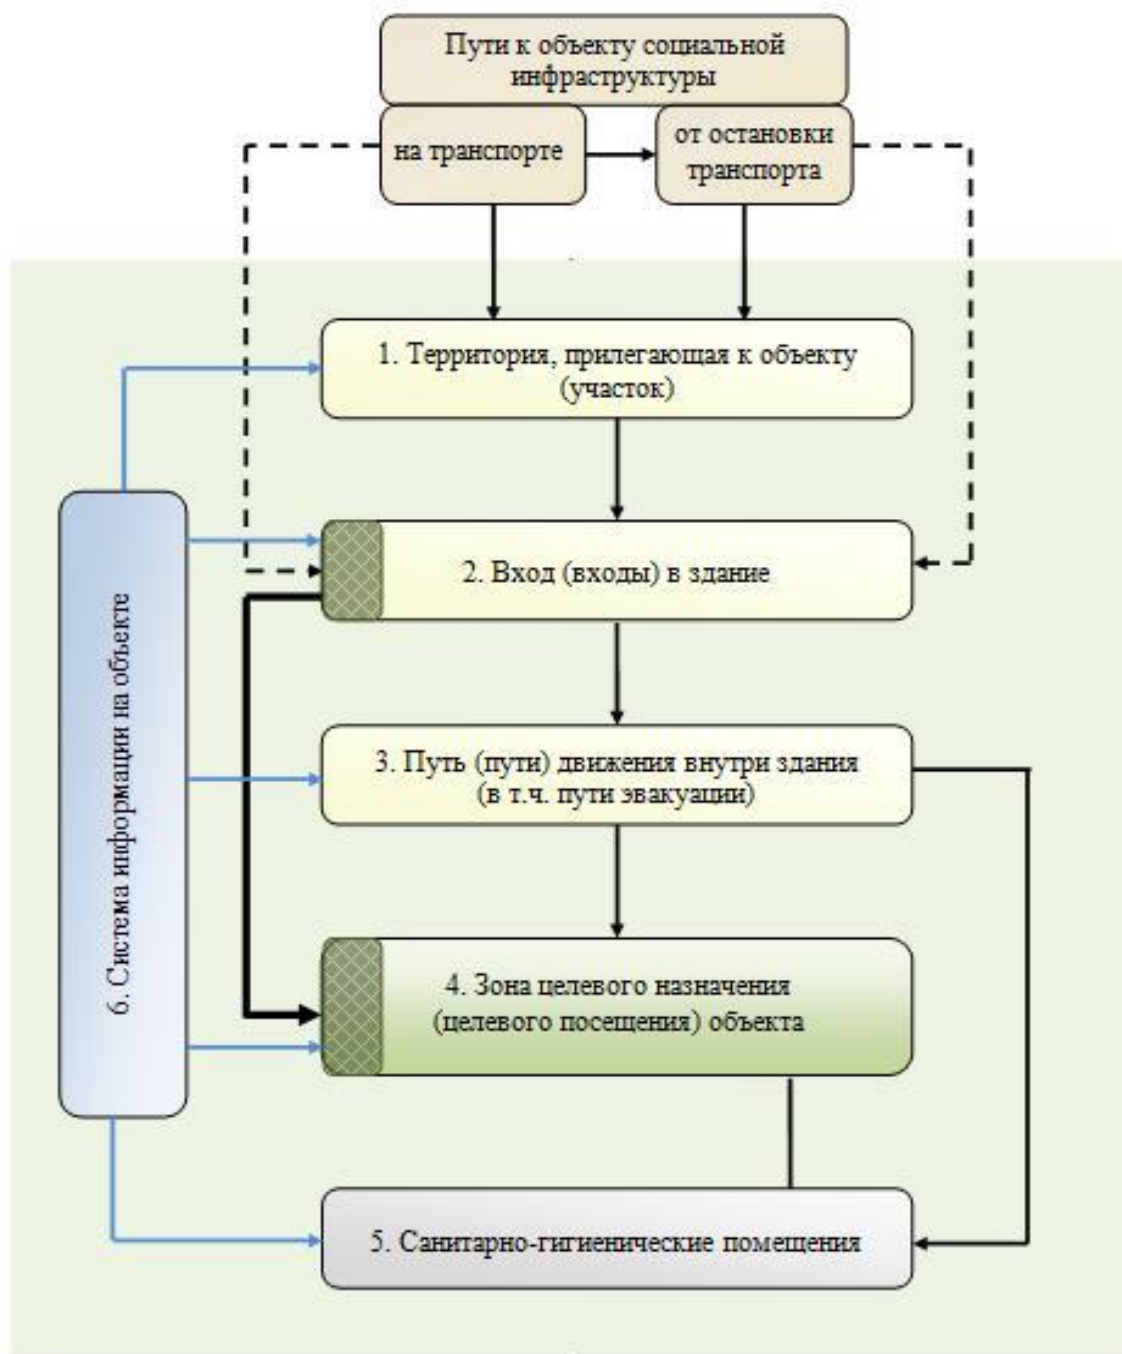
Пути к объекту социальной инфраструктуры

на транспорте

от остановки транспорта

1. Территория, прилегающая к объекту (участок)

2. Вход (входы) в здание

3. Путь (пути) движения внутри здания (в т.ч. пути эвакуации)

4. Зона целевого назначения (целевого посещения) объекта

5. Санитарно-гигиенические помещения

6. Система информации на объекте